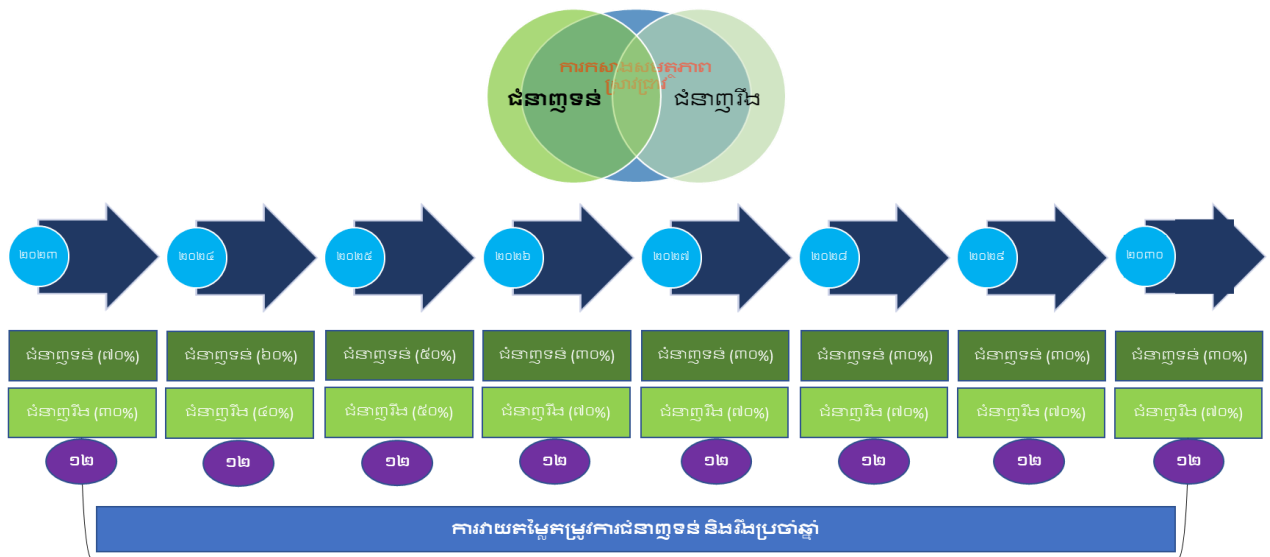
ការកសាងសមត្ថភាព ប្រព័ន្ធ
ជំនាញទន់
ជំនាញរឹង

២០២៣
២០២៤
២០២៥
២០២៦
២០២៧
២០២៨
២០២៩
២០៣០

| ជំនាញទន់ (៧០%) | ជំនាញទន់ (៦០%) | ជំនាញទន់ (៥០%) | ជំនាញទន់ (៣០%) | ជំនាញទន់ (៣០%) | ជំនាញទន់ (៣០%) | ជំនាញទន់ (៣០%) | ជំនាញទន់ (៣០%) |
|---|---|---|---|---|---|---|---|
| ជំនាញរឹង (៣០%) | ជំនាញរឹង (៤០%) | ជំនាញរឹង (៥០%) | ជំនាញរឹង (៧០%) | ជំនាញរឹង (៧០%) | ជំនាញរឹង (៧០%) | ជំនាញរឹង (៧០%) | ជំនាញរឹង (៧០%) |

១២
១២
១២
១២
១២
១២
១២
១២

ការវាយតម្លៃតម្រូវការជំនាញទន់ និងរឹងប្រចាំឆ្នាំ